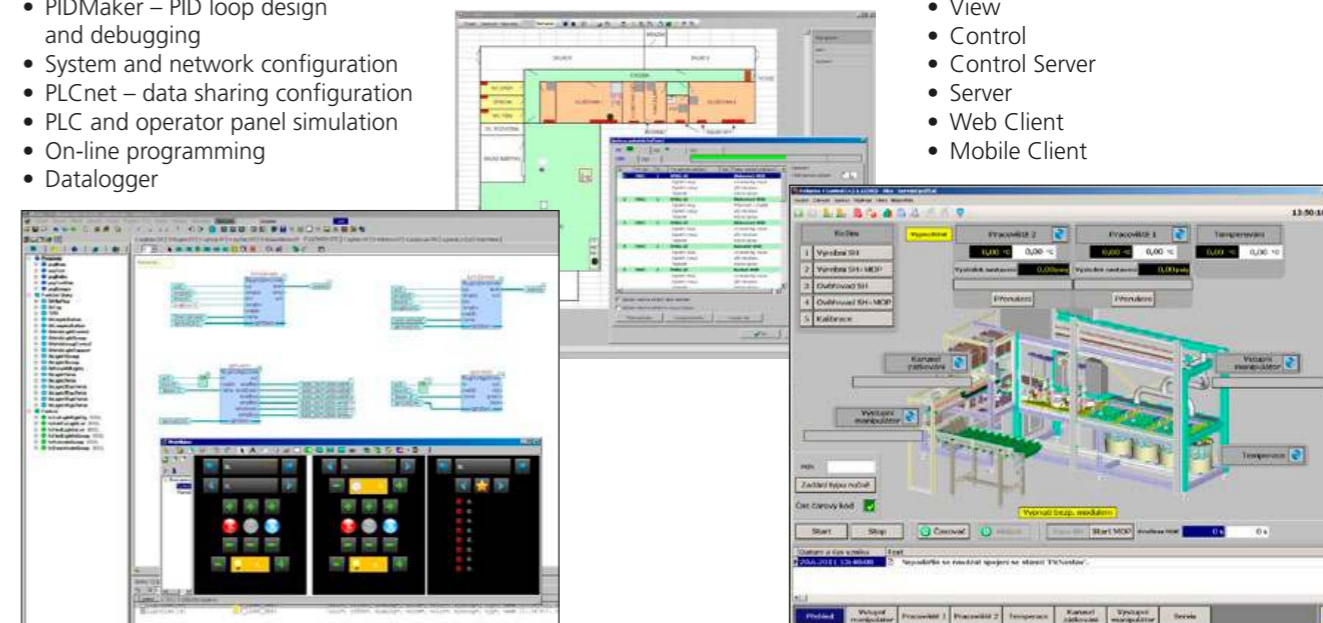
• PIDMaker – PID loop design and debugging
• System and network configuration
• PLCnet – data sharing configuration
• PLC and operator panel simulation
• On-line programming
• Datalogger

• View
• Control
• Control Server
• Server
• Web Client
• Mobile Client

Kolles
1 Výrobní SH
2 Výrobní SH+MOP
3 Ověřovací SH
4 Ověřovací SH+MOP
5 Kalibrace

Pracoviště 2
Pracoviště 1
Temperování
0,00 °C
0,00 °C
0,00 °C
0,00 °C
0,00 °C
0,00 °C
Přerušen
Přerušen

Vstupní manipulátor
Temperace
Výstupní manipulátor

Zadání typu nožů
Čtení čárový kód

Vypnutí bezp. modulem

Start
Stop
Čekovat
Start MOP

Datum a čas vzniku
Text
Nepodařilo se navázat spojení se stanicí

Přehled
Výstupní manipulátor
Pracoviště 1
Pracoviště 2
Temperace
Servis

13:50:1